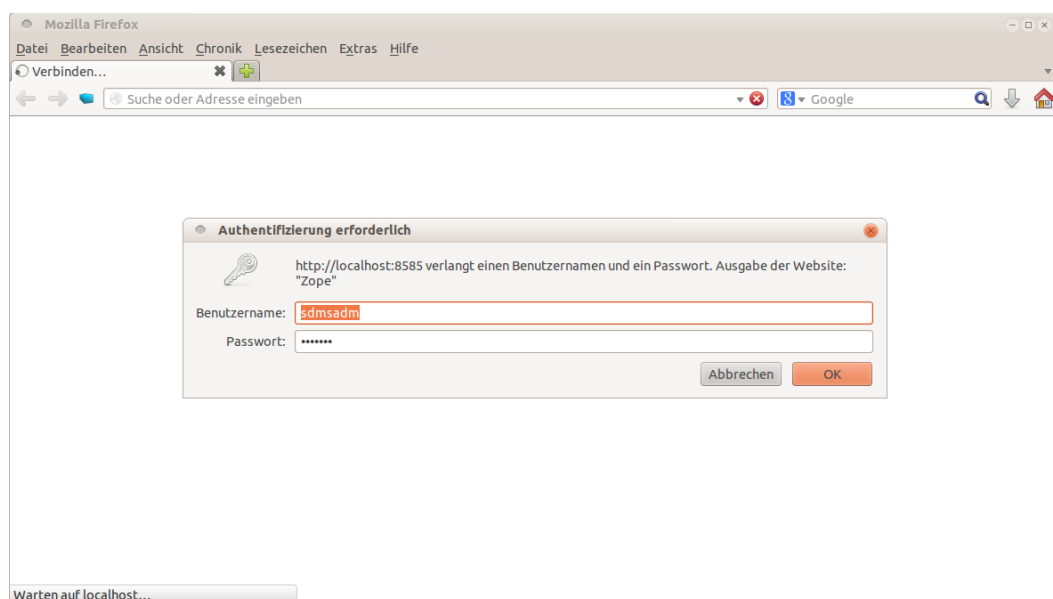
Mozilla Firefox

Datei Bearbeiten Ansicht Chronik Lesezeichen Extras Hilfe

Verbinden...

Suche oder Adresse eingeben

Google

Authentifizierung erforderlich

http://localhost:8585 verlangt einen Benutzernamen und ein Passwort. Ausgabe der Website: "Zope"

Benutzername: sdmsadm

Passwort: •••••••

Abbrechen OK

Warten auf localhost...